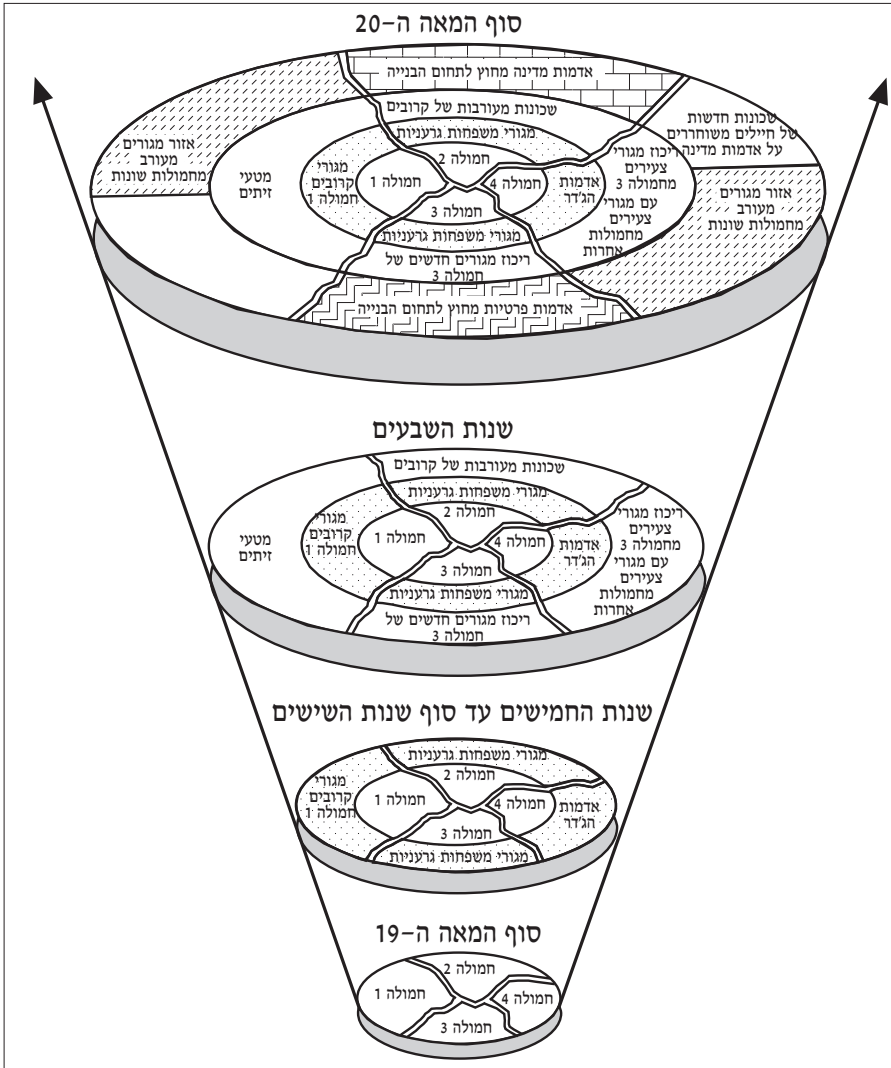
סוף המאה ה-20

אדמות מדינה מחוץ לתחום הבנייה
שכונות מעורבות של קרובים
שכונות חדשות של חיילים משוחררים על אדמות מדינה
אזור מגורים מעורב מחמולות שונות
מגורי משפחות גרעיניות
מטעי זיתים
מגורי קרובים חמולה 1
חמולה 2
חמולה 1
חמולה 4
אדמות הג'דר
ריכוז מגורי צעירים מחמולה 3 עם מגורי צעירים מחמולות אחרות
אזור מגורים מעורב מחמולות שונות
חמולה 3
מגורי משפחות גרעיניות
ריכוז מגורים חדשים של חמולה 3
אדמות פרטיות מחוץ לתחום הבנייה

שנות השבעים

שכונות מעורבות של קרובים
מגורי משפחות גרעיניות
חמולה 2
מטעי זיתים
מגורי קרובים חמולה 1
חמולה 1
חמולה 4
אדמות הג'דר
ריכוז מגורי צעירים מחמולה 3 עם מגורי צעירים מחמולות אחרות
חמולה 3
מגורי משפחות גרעיניות
ריכוז מגורים חדשים של חמולה 3

שנות החמישים עד סוף שנות השישים

מגורי משפחות גרעיניות
חמולה 2
מגורי קרובים חמולה 1
חמולה 1
חמולה 4
אדמות הג'דר
חמולה 3
מגורי משפחות גרעיניות

סוף המאה ה-19

חמולה 2
חמולה 1
חמולה 4
חמולה 3